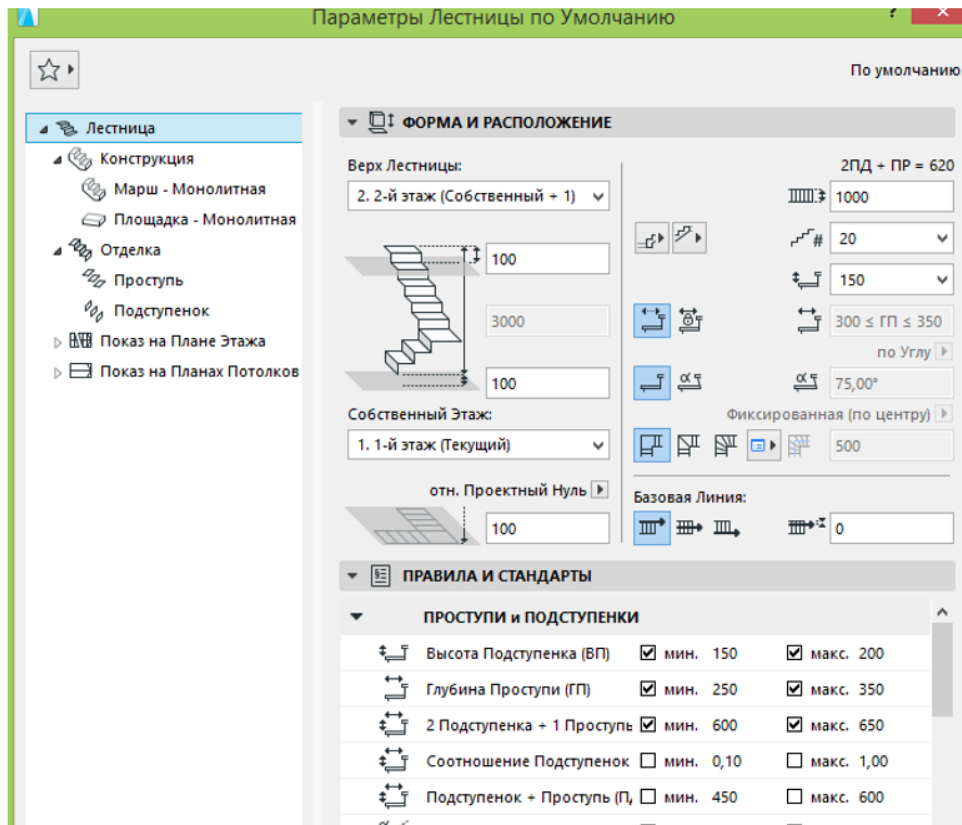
Параметры Лестницы по Умолчанию

По умолчанию

Лестница
Конструкция
Марш - Монолитная
Площадка - Монолитная
Отделка
Проступь
Подступенок
Показ на Плане Этажа
Показ на Планах Потолков

ФОРМА И РАСПОЛОЖЕНИЕ

Верх Лестницы:
2. 2-й этаж (Собственный + 1)
100
3000
100
Собственный Этаж:
1. 1-й этаж (Текущий)
отн. Проектный Нуль
100

2ПД + ПР = 620
1000
20
150
300 ≤ ГП ≤ 350
по Углу
75,00°
Фиксированная (по центру)
500
Базовая Линия:
0

ПРАВИЛА И СТАНДАРТЫ

ПРОСТУПИ и ПОДСТУПЕНКИ

| | | | | | |
|---|---|---|---|---|---|
| Высота Подступенка (ВП) | ☑ мин. | 150 | ☑ макс. | 200 |
| Глубина Проступи (ГП) | ☑ мин. | 250 | ☑ макс. | 350 |
| 2 Подступенка + 1 Проступь | ☑ мин. | 600 | ☑ макс. | 650 |
| Соотношение Подступенок | ☐ мин. | 0,10 | ☐ макс. | 1,00 |
| Подступенок + Проступь (П | ☐ мин. | 450 | ☐ макс. | 600 |